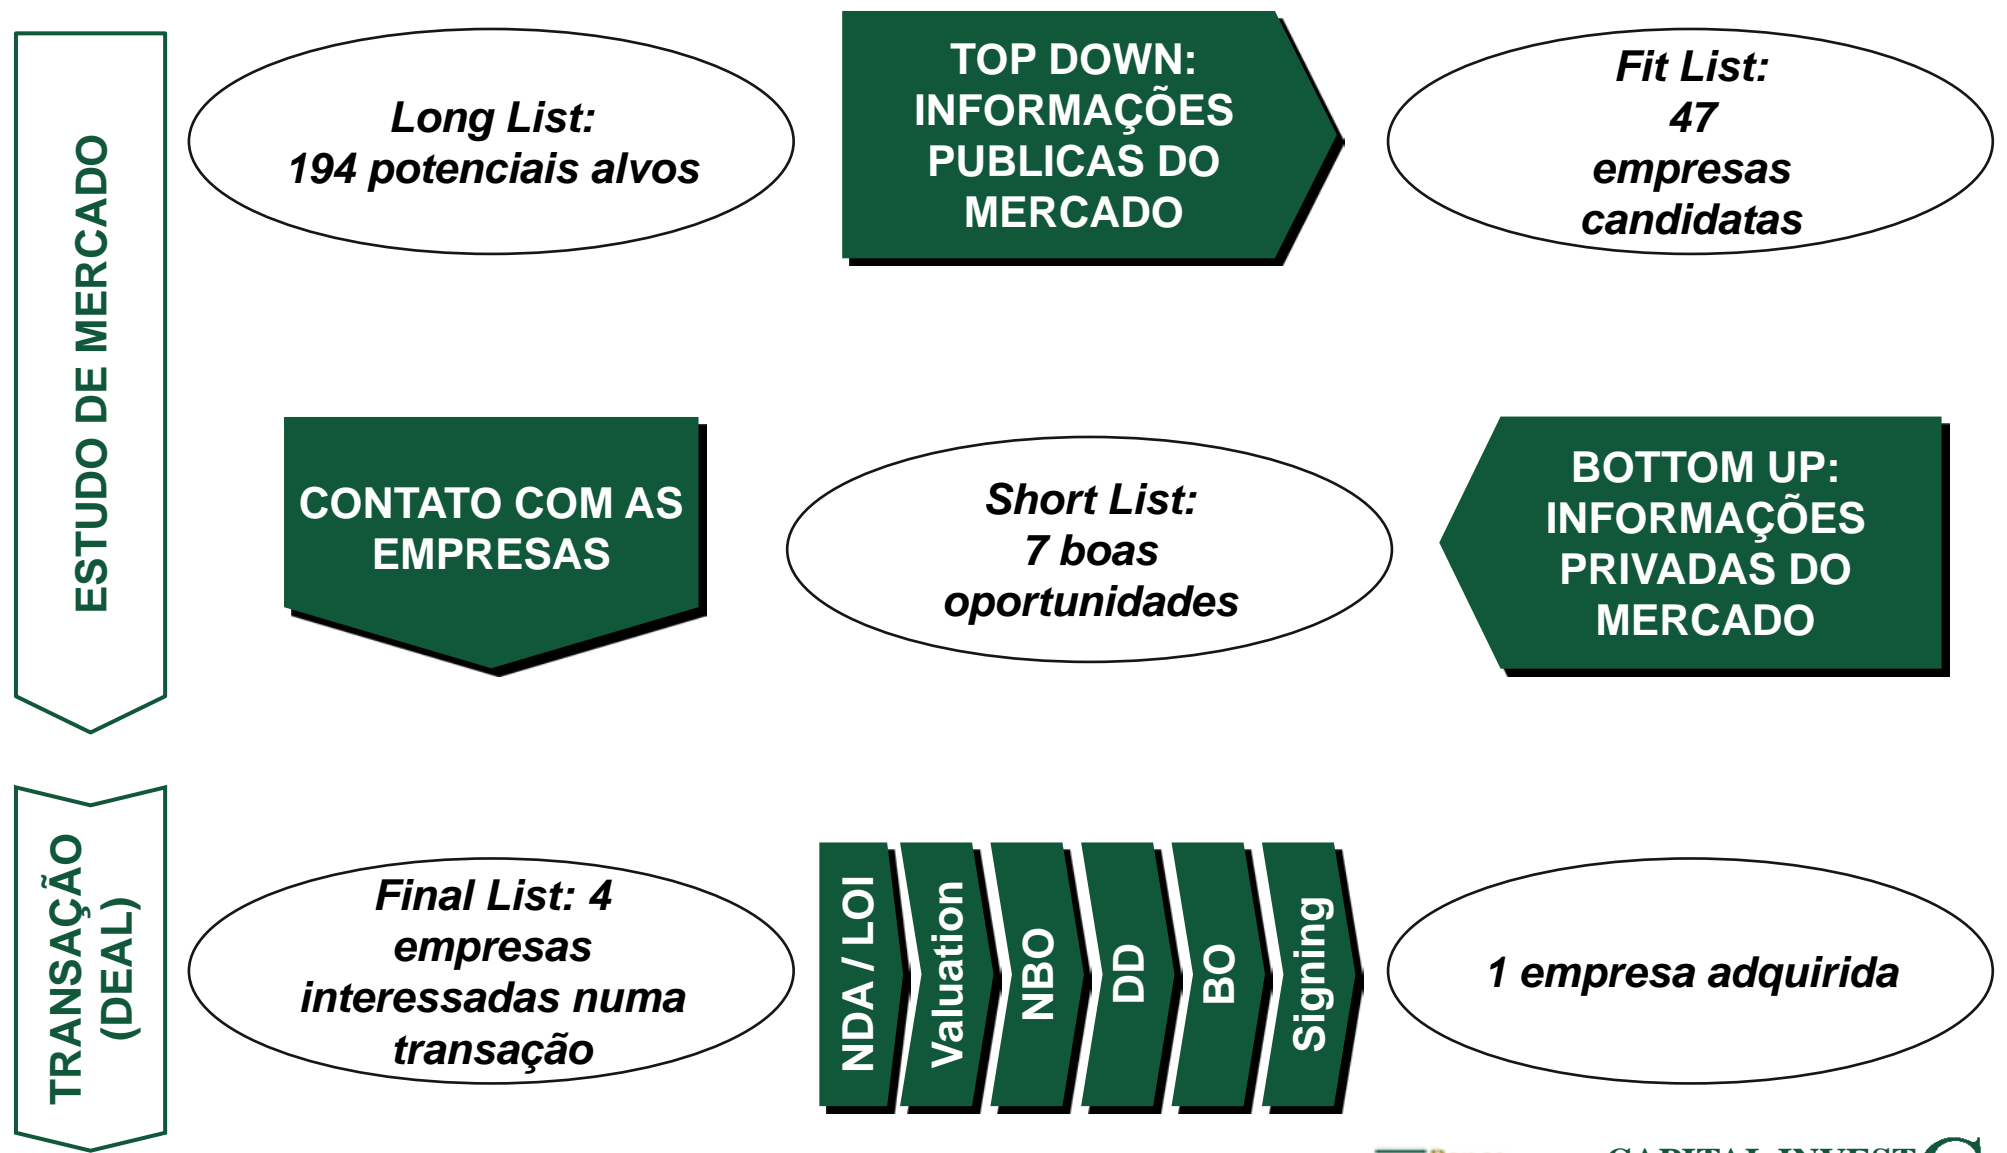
ESTUDO DE MERCADO

Long List:
194 potenciais alvos

TOP DOWN:
INFORMAÇÕES
PUBLICAS DO
MERCADO

Fit List:
47
empresas
candidatas

CONTATO COM AS
EMPRESAS

Short List:
7 boas
oportunidades

BOTTOM UP:
INFORMAÇÕES
PRIVADAS DO
MERCADO

TRANSAÇÃO
(DEAL)

Final List: 4
empresas
interessadas numa
transação

NDA / LOI

Valuation

NBO

DD

BO

Signing

1 empresa adquirida

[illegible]